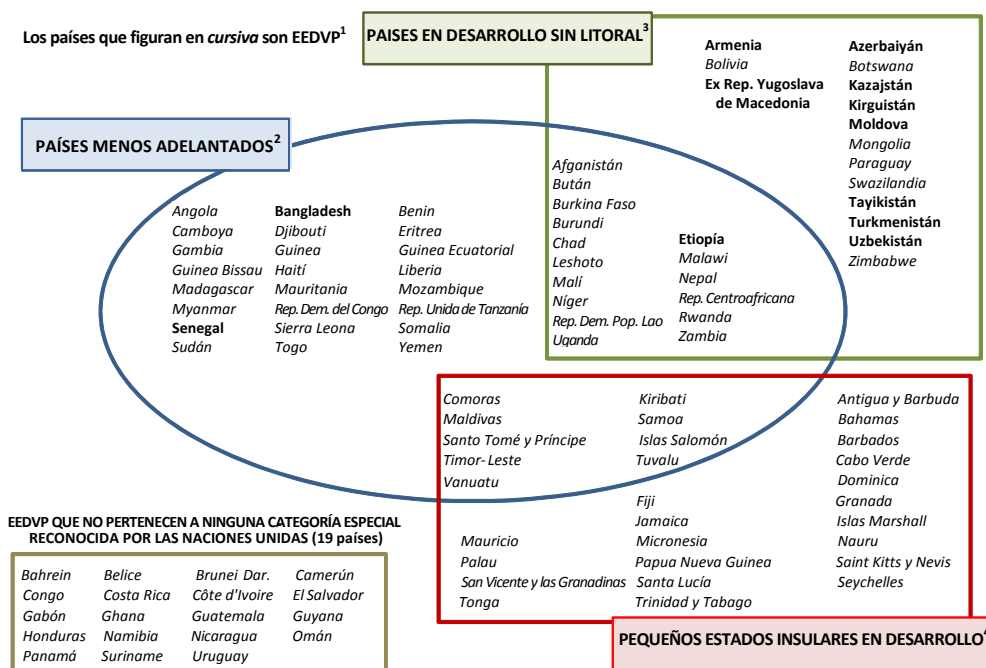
Los países que figuran en *cursiva* son EEDVP$^1$

PAISES EN DESARROLLO SIN LITORAL$^3$

Armenia
Bolivia
Ex Rep. Yugoslava de Macedonia

Azerbaiyán
Botswana
Kazajstán
Kirguistán
Moldova
Mongolia
Paraguay
Swazilandia
Tayikistán
Turkmenistán
Uzbekistán
Zimbabwe

PAÍSES MENOS ADELANTADOS$^2$

Angola
Camboya
Gambia
Guinea Bissau
Madagascar
Myanmar
Senegal
Sudán

Bangladesh
Djibouti
Guinea
Haití
Mauritania
Rep. Dem. del Congo
Sierra Leona
Togo

Benin
Eritrea
Guinea Ecuatorial
Liberia
Mozambique
Rep. Unida de Tanzanía
Somalia
Yemen

Afganistán
Bután
Burkina Faso
Burundi
Chad
Leshoto
Malí
Níger
Rep. Dem. Pop. Lao
Uganda

Etiopía
Malawi
Nepal
Rep. Centroafricana
Rwanda
Zambia

Comoras
Maldivas
Santo Tomé y Príncipe
Timor- Leste
Vanuatu

Kiribati
Samoa
Islas Salomón
Tuvalu

Antigua y Barbuda
Bahamas
Barbados
Cabo Verde
Dominica
Granada
Islas Marshall
Nauru
Saint Kitts y Nevis
Seychelles

Fiji
Jamaica
Micronesia
Papua Nueva Guinea
Santa Lucía
Trinidad y Tabago

Mauricio
Palau
San Vicente y las Granadinas
Tonga

PEQUEÑOS ESTADOS INSULARES EN DESARROLLO$^4$

EEDVP QUE NO PERTENECEN A NINGUNA CATEGORÍA ESPECIAL RECONOCIDA POR LAS NACIONES UNIDAS (19 países)

| Bahrein | Belice | Brunei Dar. | Camerún |
|---|---|---|---|
| Congo | Costa Rica | Côte d'Ivoire | El Salvador |
| Gabón | Ghana | Guatemala | Guyana |
| Honduras | Namibia | Nicaragua | Omán |
| Panamá | Suriname | Uruguay | |